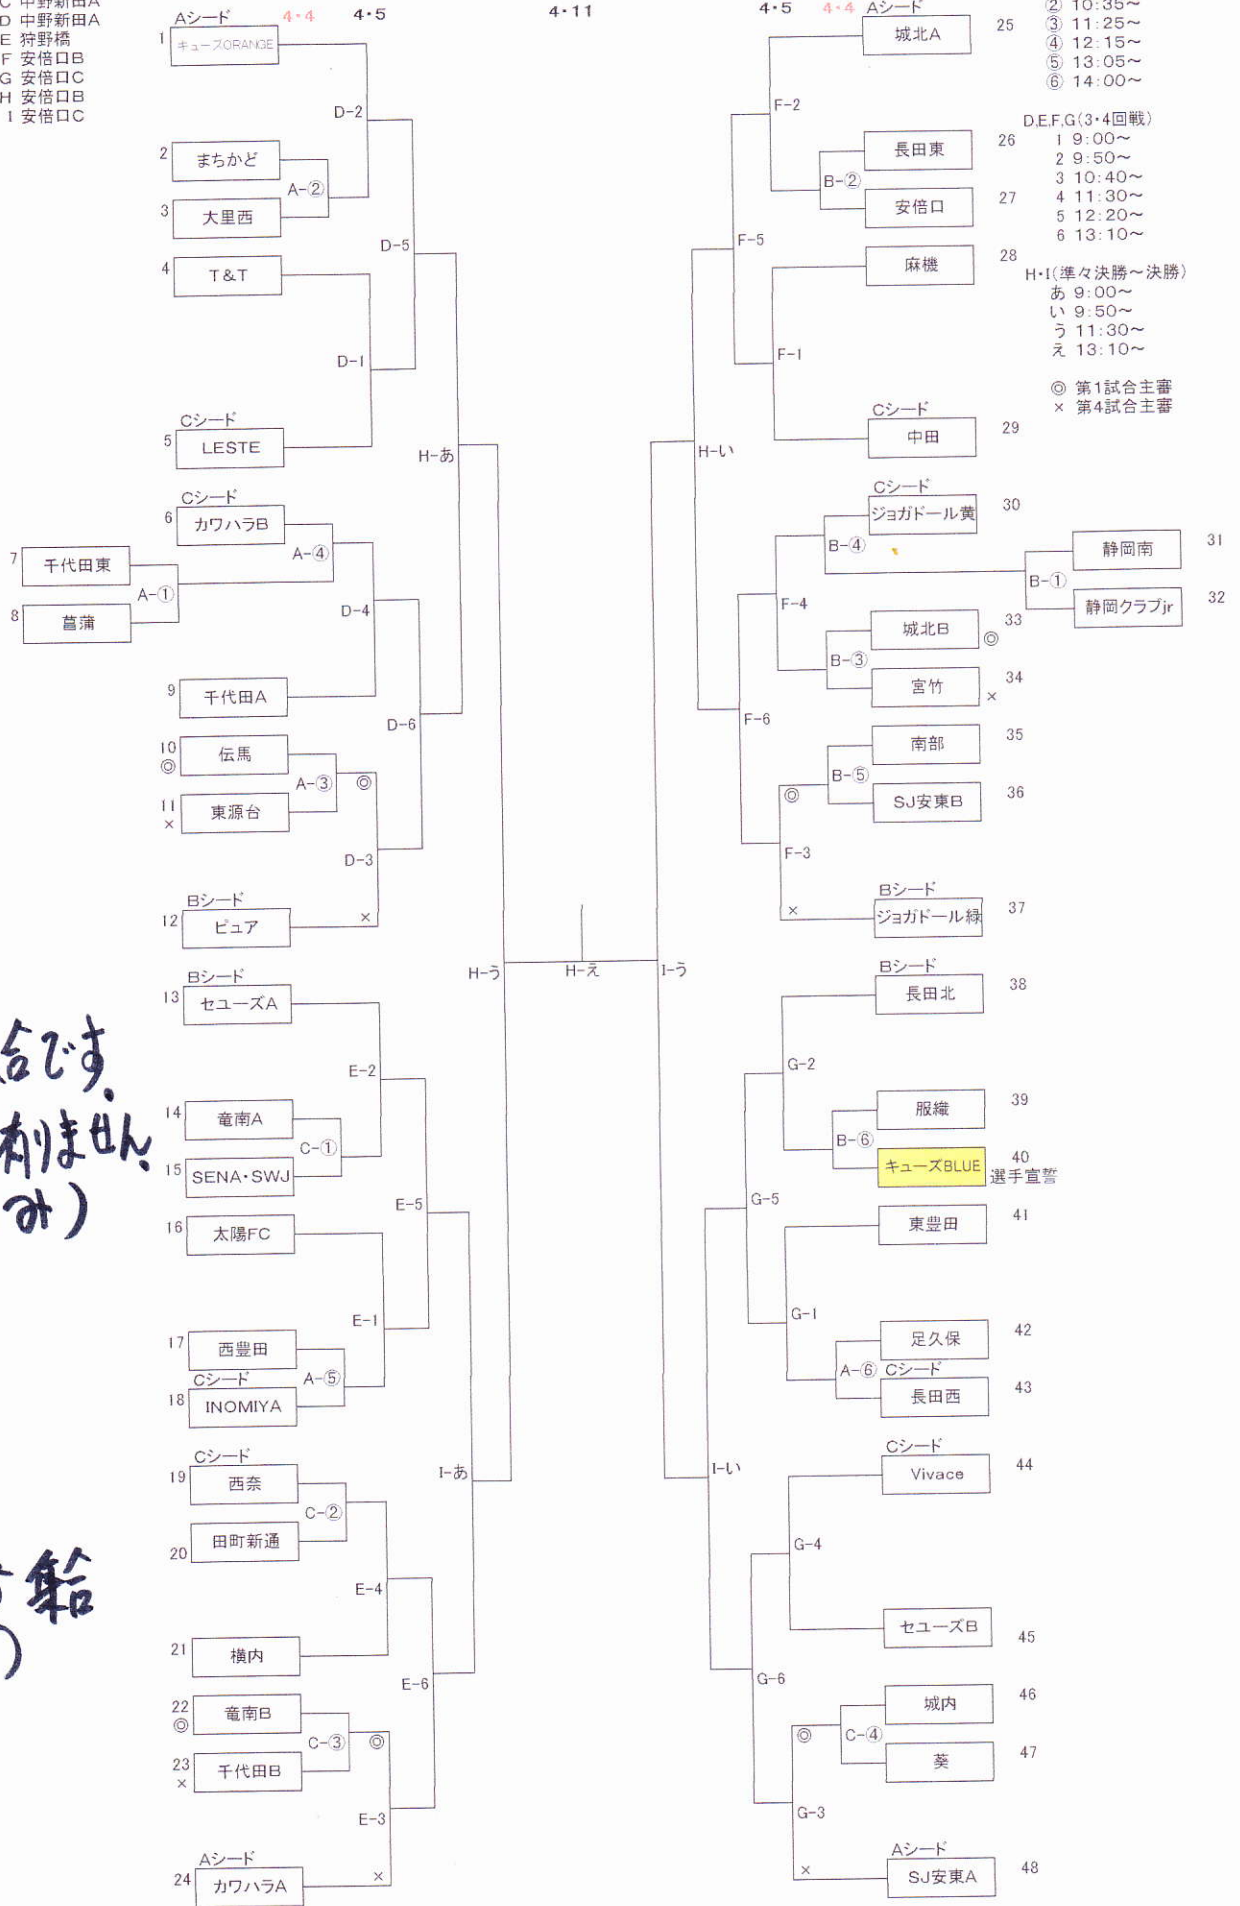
C 中野新田A
D 中野新田A
E 狩野橋
F 安倍口B
G 安倍口C
H 安倍口B
I 安倍口C

4・4 4・5 4・11 4・5 4・4

② 10:35~
③ 11:25~
④ 12:15~
⑤ 13:05~
⑥ 14:00~

D,E,F,G(3・4回戦)
1 9:00~
2 9:50~
3 10:40~
4 11:30~
5 12:20~
6 13:10~

H・I(準々決勝~決勝)
あ 9:00~
い 9:50~
う 11:30~
え 13:10~

◎ 第1試合主審
× 第4試合主審

Aシード 1 キューズORANGE
2 まちかど
3 大里西
A-②
D-2
4 T&T
D-1
Cシード 5 LESTE
D-5
H-あ
Cシード 6 カワハラB
7 千代田東
8 菖蒲
A-①
A-④
D-4
9 千代田A
10 ◎ 伝馬
11 × 東源台
A-③ ◎
D-6
D-3
Bシード 12 ピュア ×
H-う
H-え
I-う
Bシード 13 セユーズA
14 竜南A
15 SENA・SWJ
C-①
E-2
16 太陽FC
17 西豊田
Cシード 18 INOMIYA
A-⑤
E-1
E-5
Cシード 19 西奈
20 田町新通
C-②
E-4
21 横内
22 ◎ 竜南B
23 × 千代田B
C-③ ◎
E-3
E-6
Aシード 24 カワハラA ×
I-あ

Aシード 城北A 25
長田東 26
安倍口 27
B-②
F-2
麻機 28
Cシード 中田 29
F-1
F-5
H-い
Cシード ジョガドール黄 30
静岡南 31
静岡クラブjr 32
B-①
B-④
城北B 33 ◎
宮竹 34 ×
B-③
F-4
南部 35
SJ安東B 36
B-⑤
◎
F-3
Bシード ジョガドール緑 37 ×
F-6
Bシード 長田北 38
服織 39
キューズBLUE 40 選手宣誓
B-⑥
G-2
東豊田 41
足久保 42
Cシード 長田西 43
A-⑥
G-1
G-5
Cシード Vivace 44
セユーズB 45
G-4
城内 46
葵 47
C-④ ◎
G-3
Aシード SJ安東A 48 ×
G-6
I-い

合です。
剤ません
み)
船
)